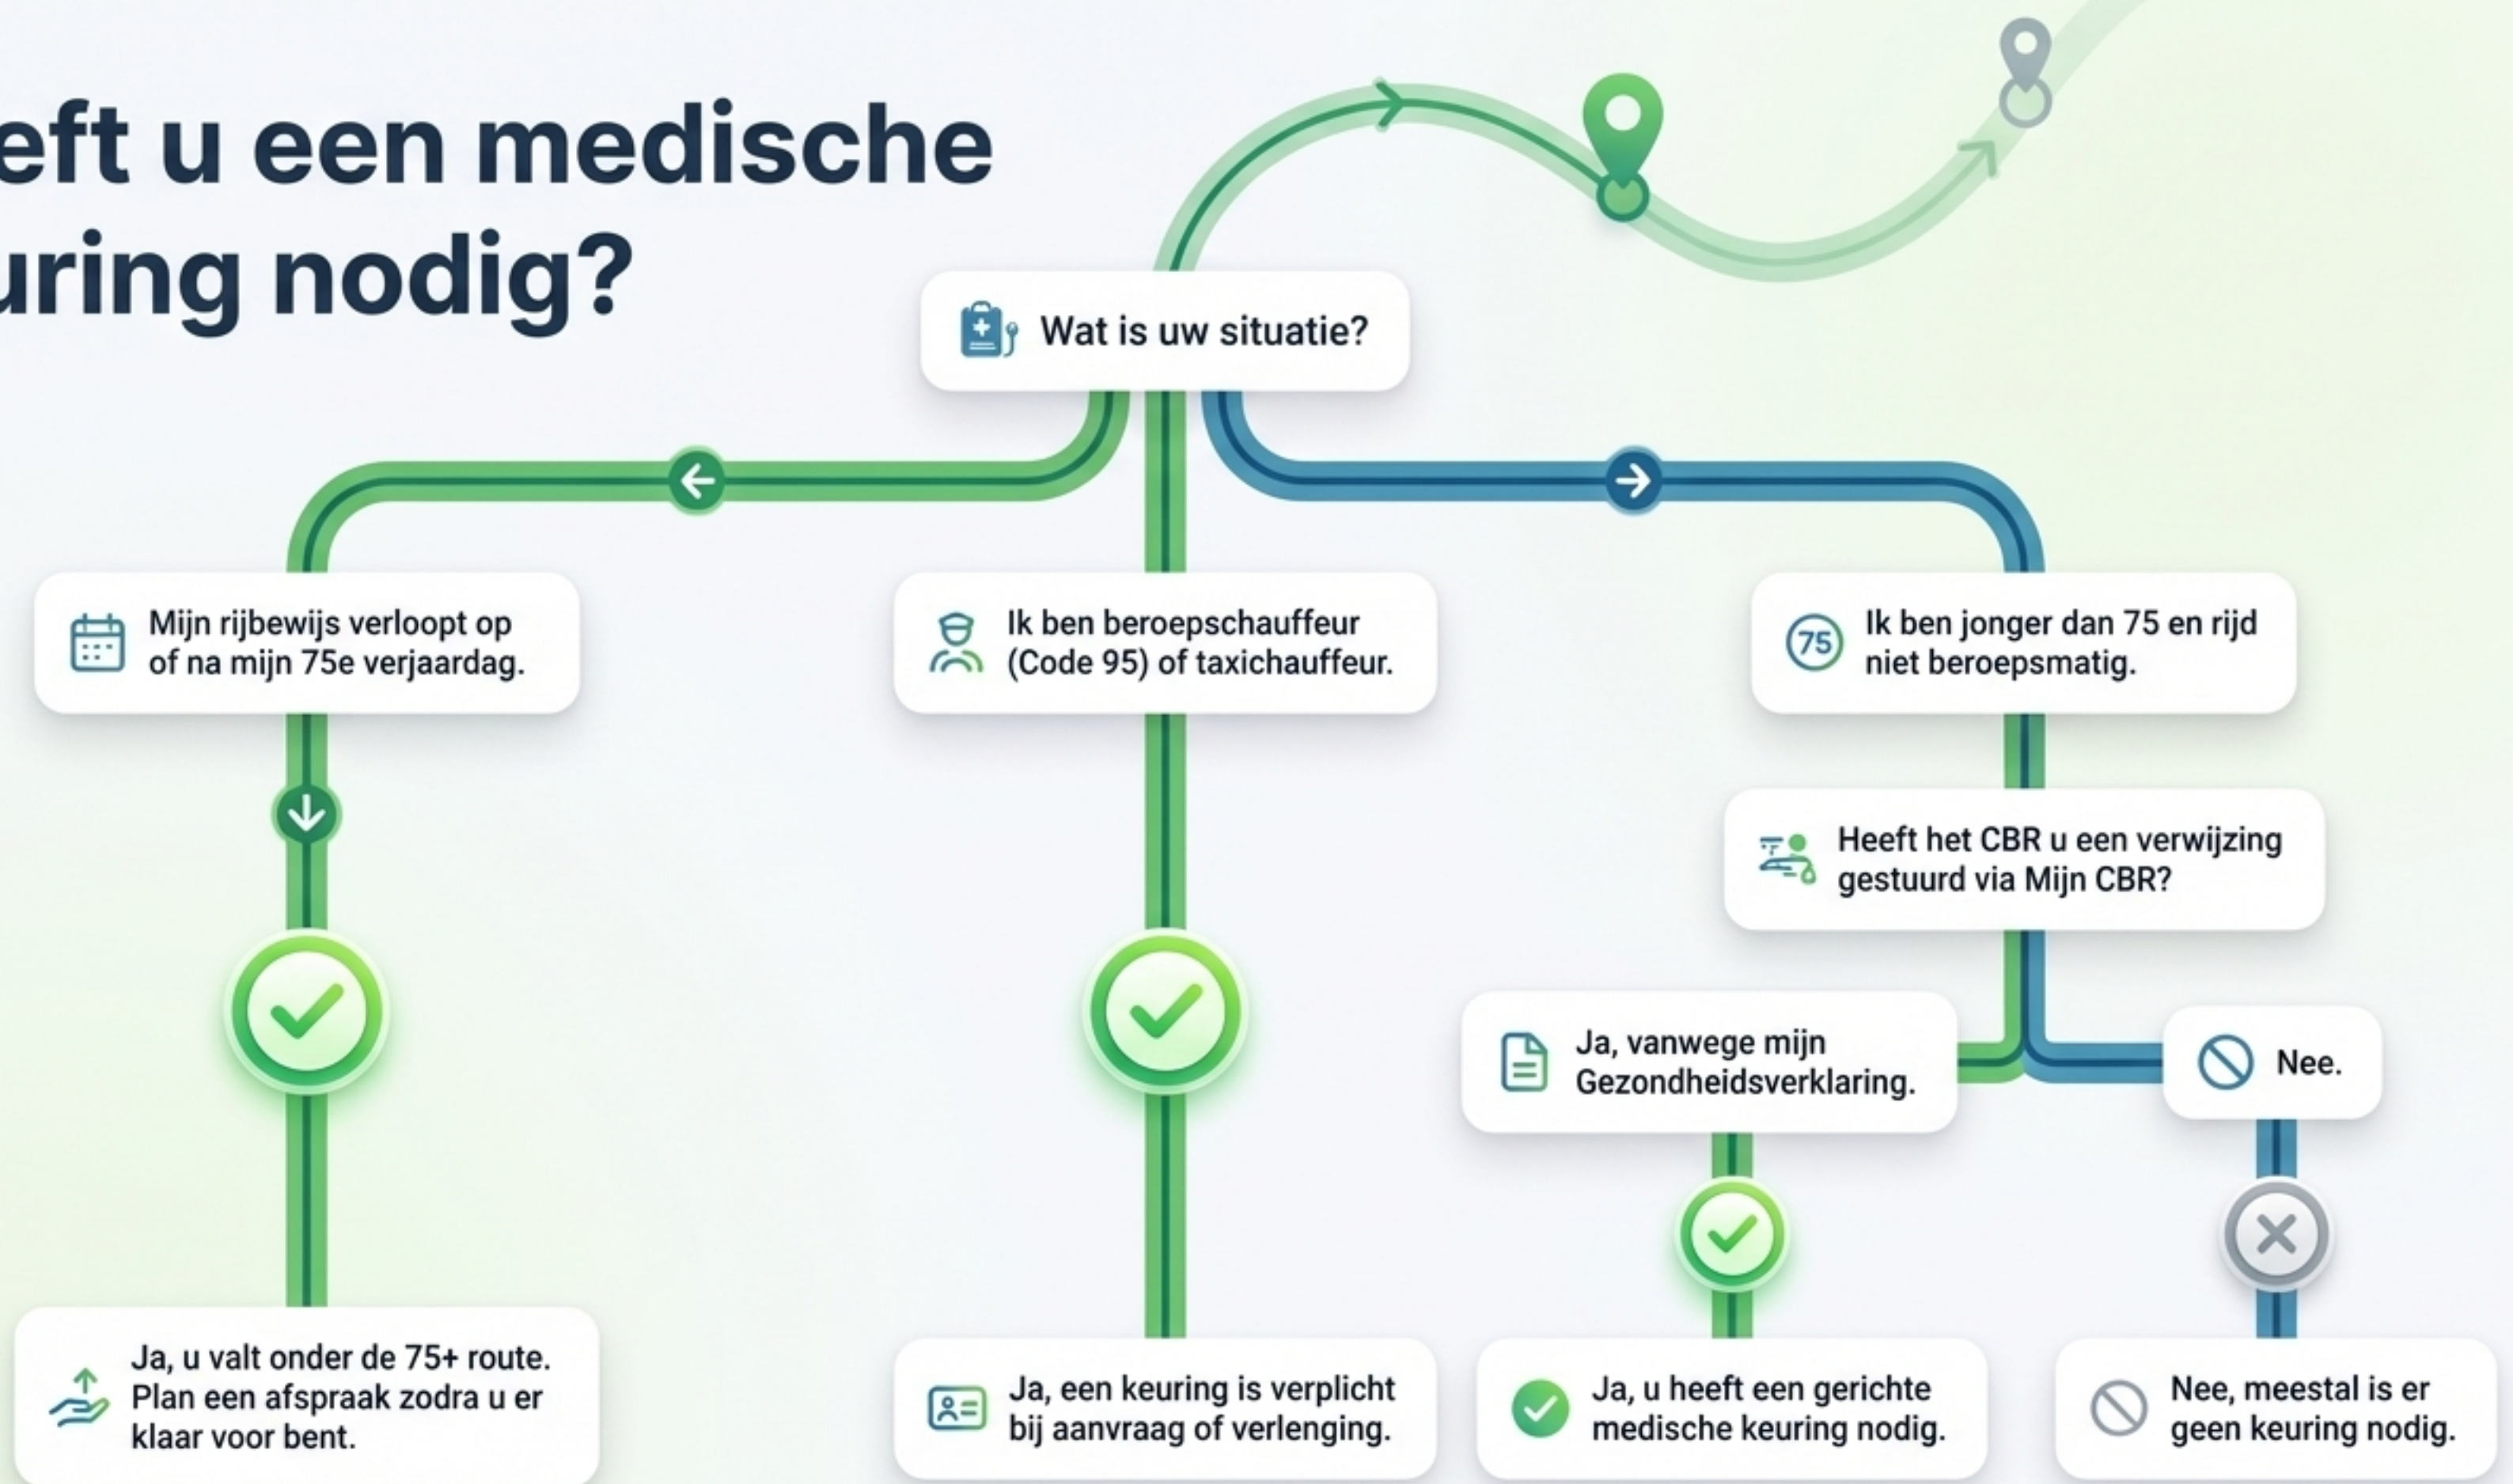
eft u een medische uring nodig?

Wat is uw situatie?

Mijn rijbewijs verloopt op of na mijn 75e verjaardag.

Ik ben beroepschauffeur (Code 95) of taxichauffeur.

75

Ik ben jonger dan 75 en rijd niet beroepsmatig.

Heeft het CBR u een verwijzing gestuurd via Mijn CBR?

Ja, vanwege mijn Gezondheidsverklaring.

Nee.

Ja, u valt onder de 75+ route. Plan een afspraak zodra u er klaar voor bent.

Ja, een keuring is verplicht bij aanvraag of verlenging.

Ja, u heeft een gerichte medische keuring nodig.

Nee, meestal is er geen keuring nodig.